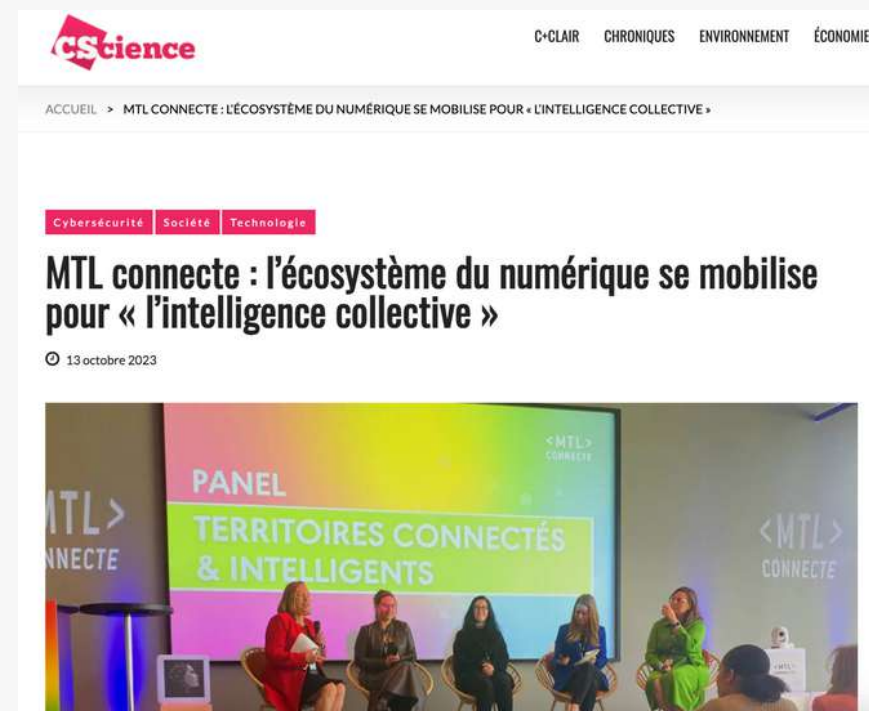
CScience

C+CLAIR CHRONIQUES ENVIRONNEMENT ÉCONOMIE

ACCUEIL > MTL CONNECTE : L'ÉCOSYSTÈME DU NUMÉRIQUE SE MOBILISE POUR « L'INTELLIGENCE COLLECTIVE »

Cybersécurité Société Technologie

MTL connecte : l'écosystème du numérique se mobilise pour « l'intelligence collective »

13 octobre 2023

<MTL> CONNECTE

PANEL

TERRITOIRES CONNECTÉS & INTELLIGENTS

MTL> NNECTE

<MTL> CONNECTE